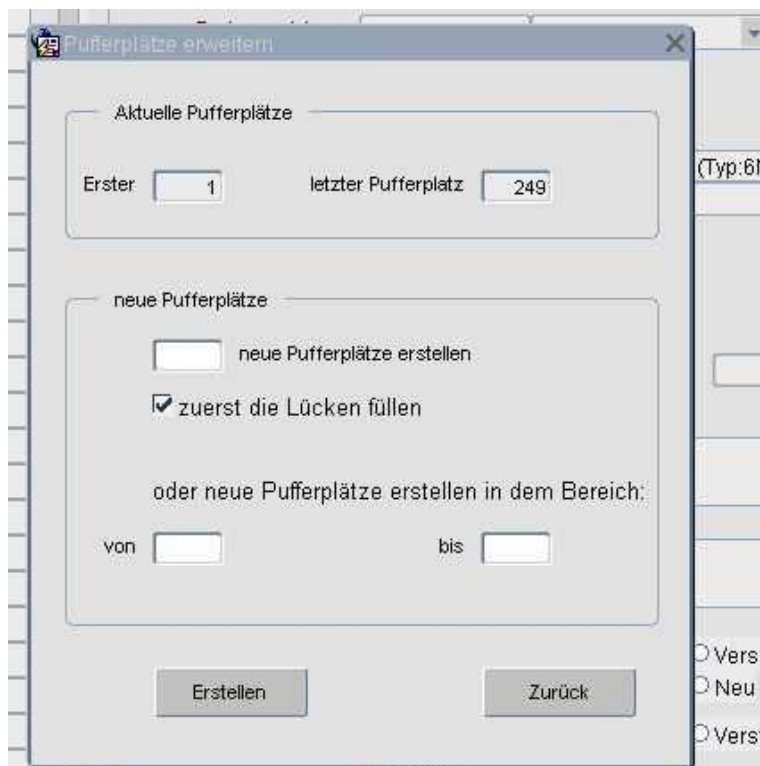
Pufferplätze erweitern

Aktuelle Pufferplätze

Erster 1 letzter Pufferplatz 249

neue Pufferplätze

neue Pufferplätze erstellen

zuerst die Lücken füllen

oder neue Pufferplätze erstellen in dem Bereich:

von bis

Erstellen Zurück

(Typ:6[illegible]

Vers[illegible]
Neu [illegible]
Vers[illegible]